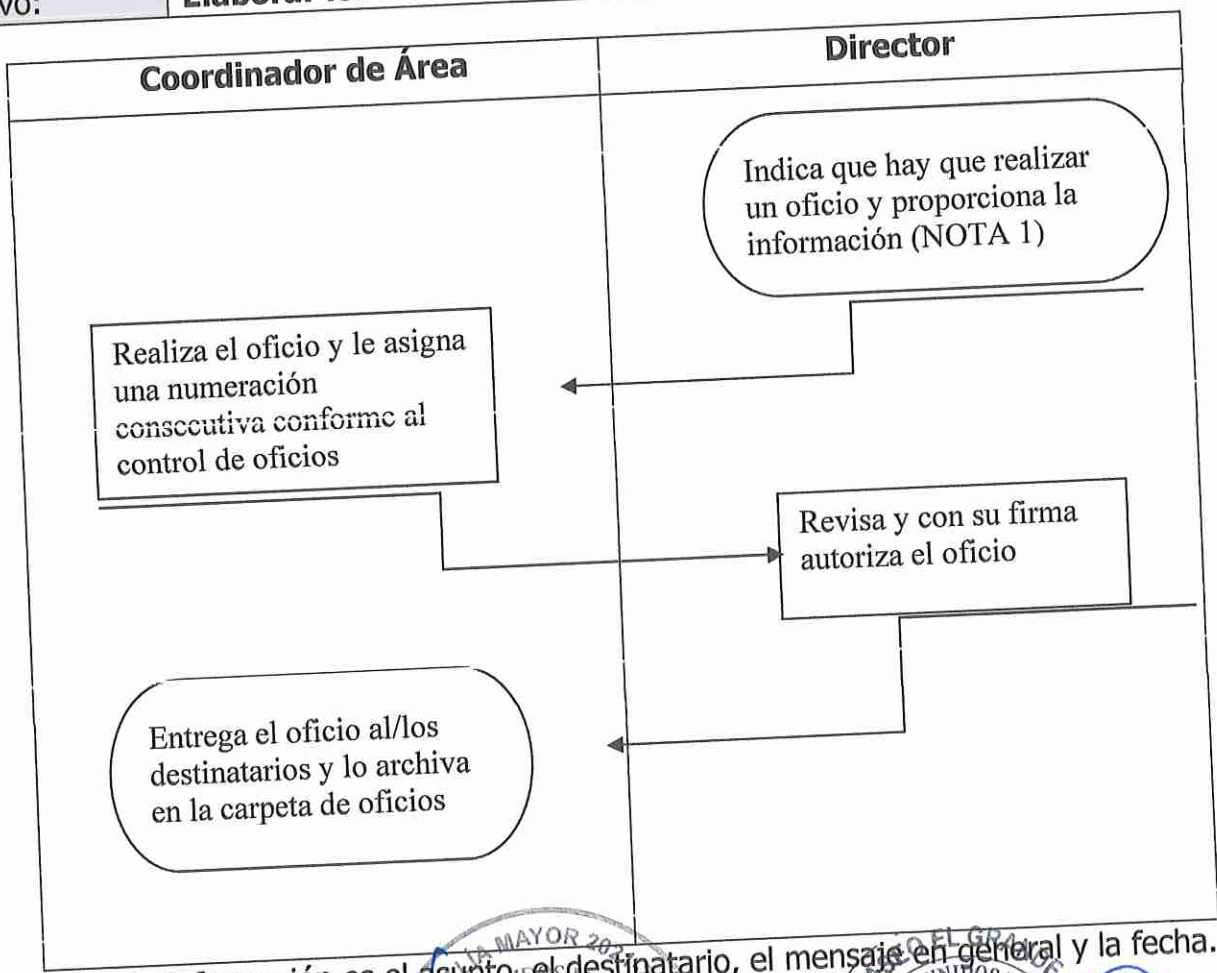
vo: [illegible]

| Coordinador de Área | Director |
|---|---|
| | Indica que hay que realizar un oficio y proporciona la información (NOTA 1) |
| Realiza el oficio y le asigna una numeración consecutiva conforme al control de oficios | |
| | Revisa y con su firma autoriza el oficio |
| Entrega el oficio al/los destinatarios y lo archiva en la carpeta de oficios | |

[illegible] información es el asunto, el destinatario, el mensaje en general y la fecha.

MAYOR 20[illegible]
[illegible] EL GRANDE